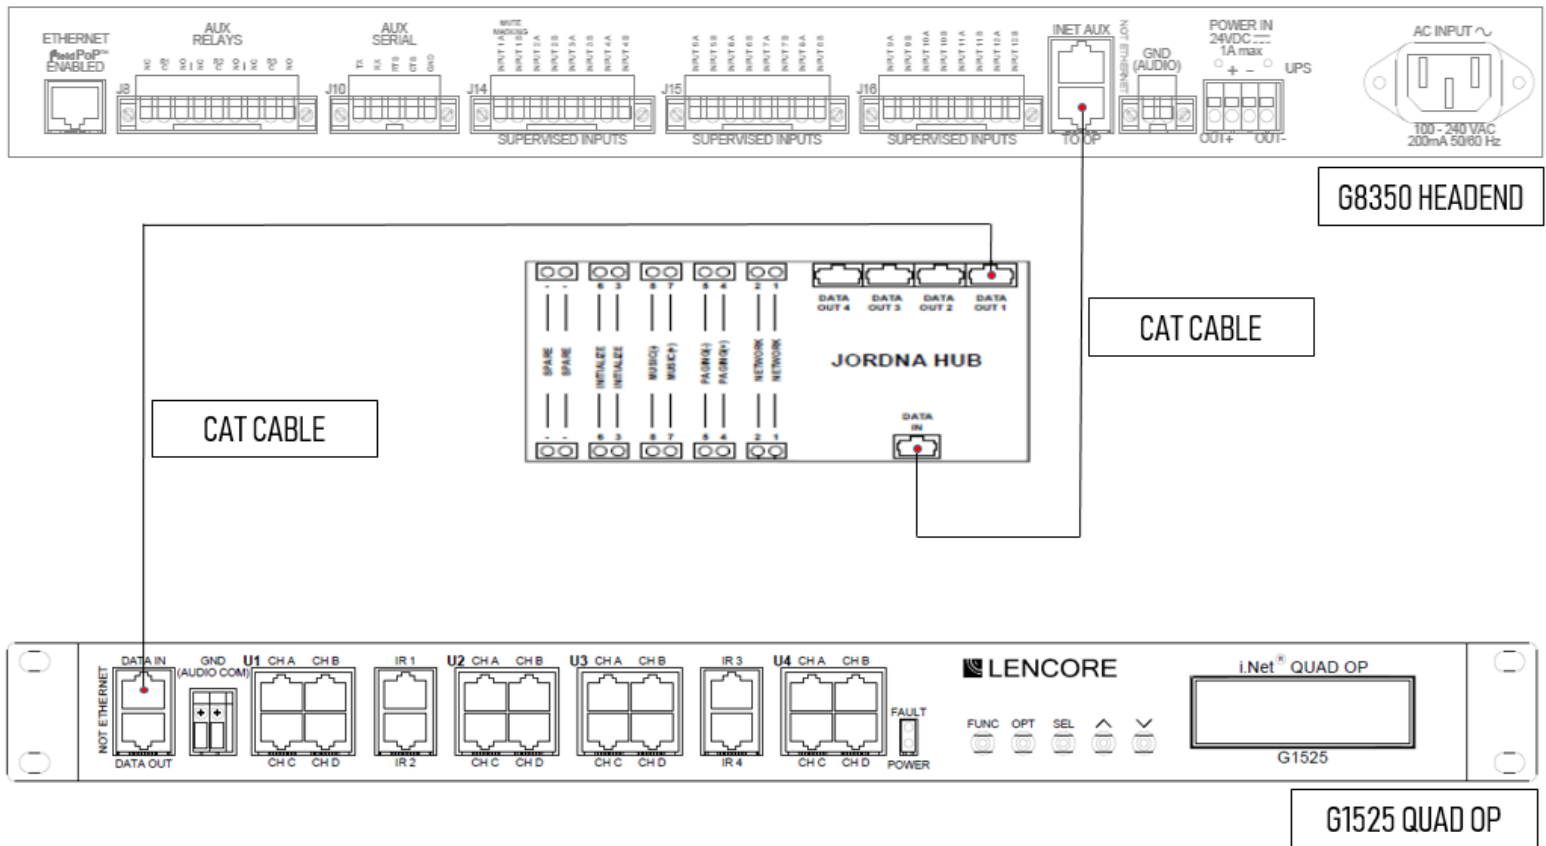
ETHERNET PoE ENABLED

AUX RELAYS

J8

AUX SERIAL

J10

J14

MUTE PAGING

SUPERVISED INPUTS

J15

SUPERVISED INPUTS

J16

SUPERVISED INPUTS

INET AUX

TO OP

NOT ETHERNET

GND (AUDIO)

POWER IN 24VDC 1A max

+ −

UPS

OUT+ OUT-

AC INPUT

100 - 240 VAC 200mA 50/60 Hz

G8350 HEADEND

DATA OUT 4

DATA OUT 3

DATA OUT 2

DATA OUT 1

SPARE SPARE

INITIALIZE INITIALIZE

MUSIC(-) MUSIC(+)

PAGING(-) PAGING(+)

NETWORK NETWORK

JORDNA HUB

DATA IN

CAT CABLE

CAT CABLE

NOT ETHERNET

DATA IN

DATA OUT

GND (AUDIO COM)

U1 CH A CH B

CH C CH D

IR 1

IR 2

U2 CH A CH B

CH C CH D

U3 CH A CH B

CH C CH D

IR 3

IR 4

U4 CH A CH B

CH C CH D

FAULT

POWER

LENCORE

FUNC OPT SEL

i.Net® QUAD OP

G1525

G1525 QUAD OP